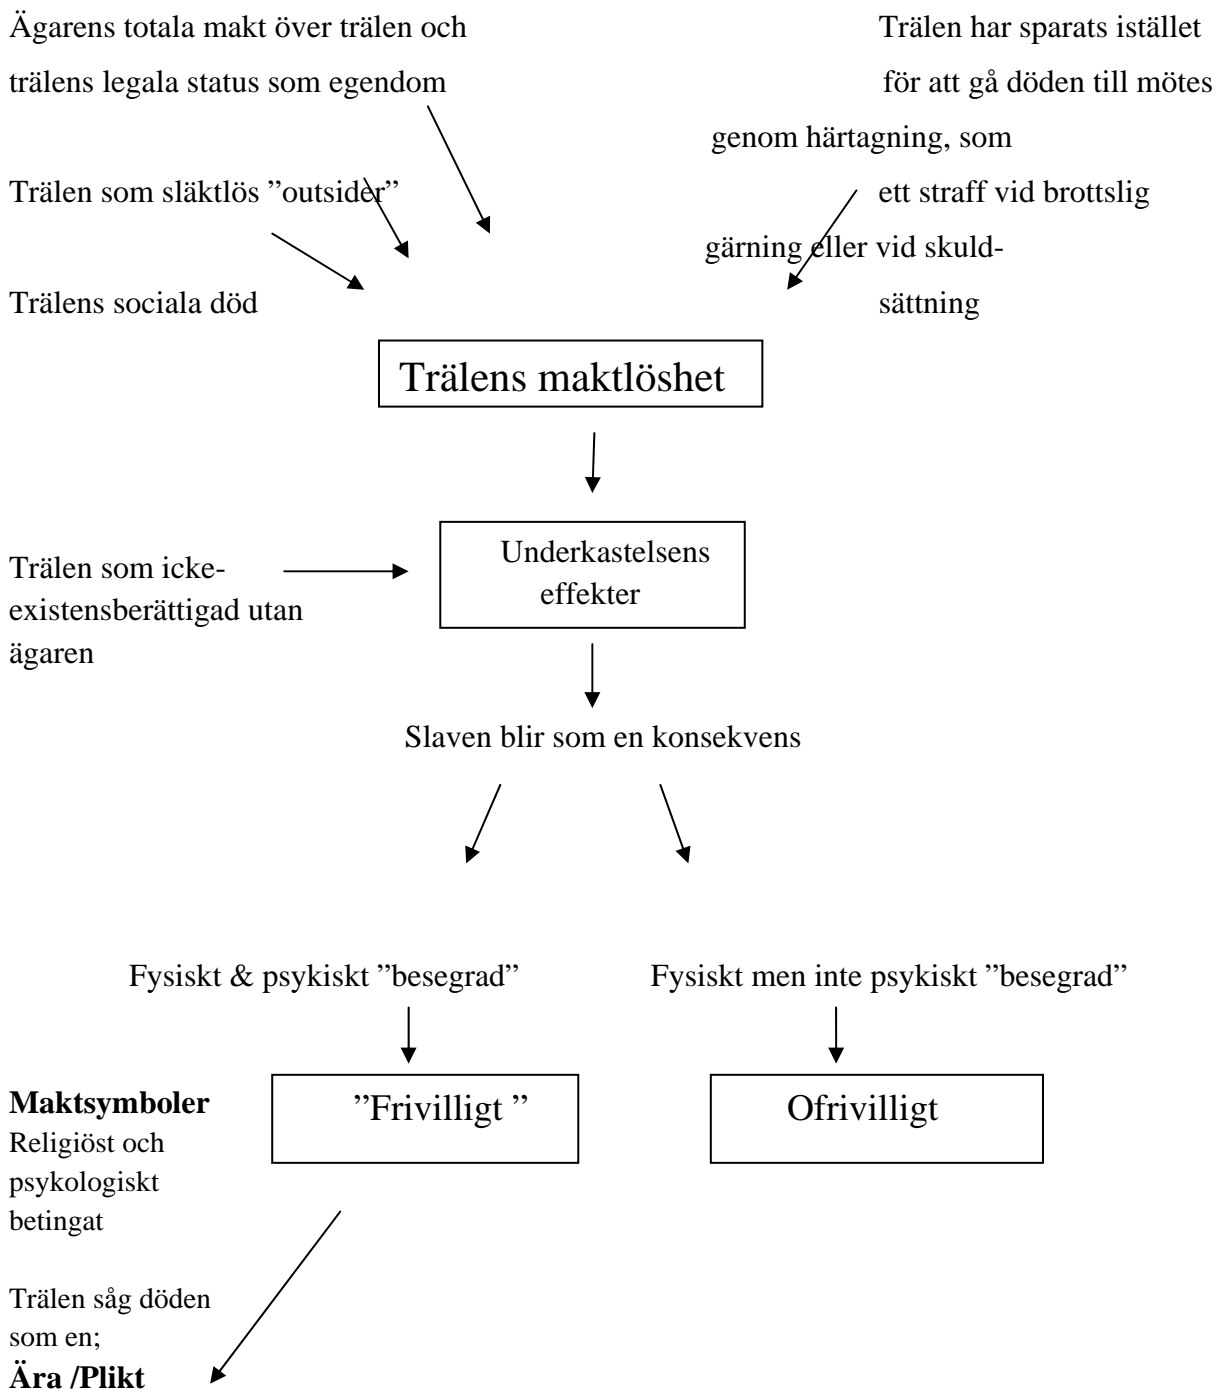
Ägarens totala makt över trälen och trälens legala status som egendom

Trälen har sparats istället för att gå döden till mötes genom härtagning, som ett straff vid brottslig gärning eller vid skuldsättning

Trälen som släktlös ”outsider”

Trälens sociala död

Trälens maktlöshet

Trälen som icke-existensberättigad utan ägaren

Underkastelsens effekter

Slaven blir som en konsekvens

Fysiskt & psykiskt ”besegrad”

Fysiskt men inte psykiskt ”besegrad”

**Maktsymboler**
Religiöst och psykologiskt betingat

”Frivilligt ”

Ofrivilligt

Trälen såg döden som en;
**Ära /Plikt**